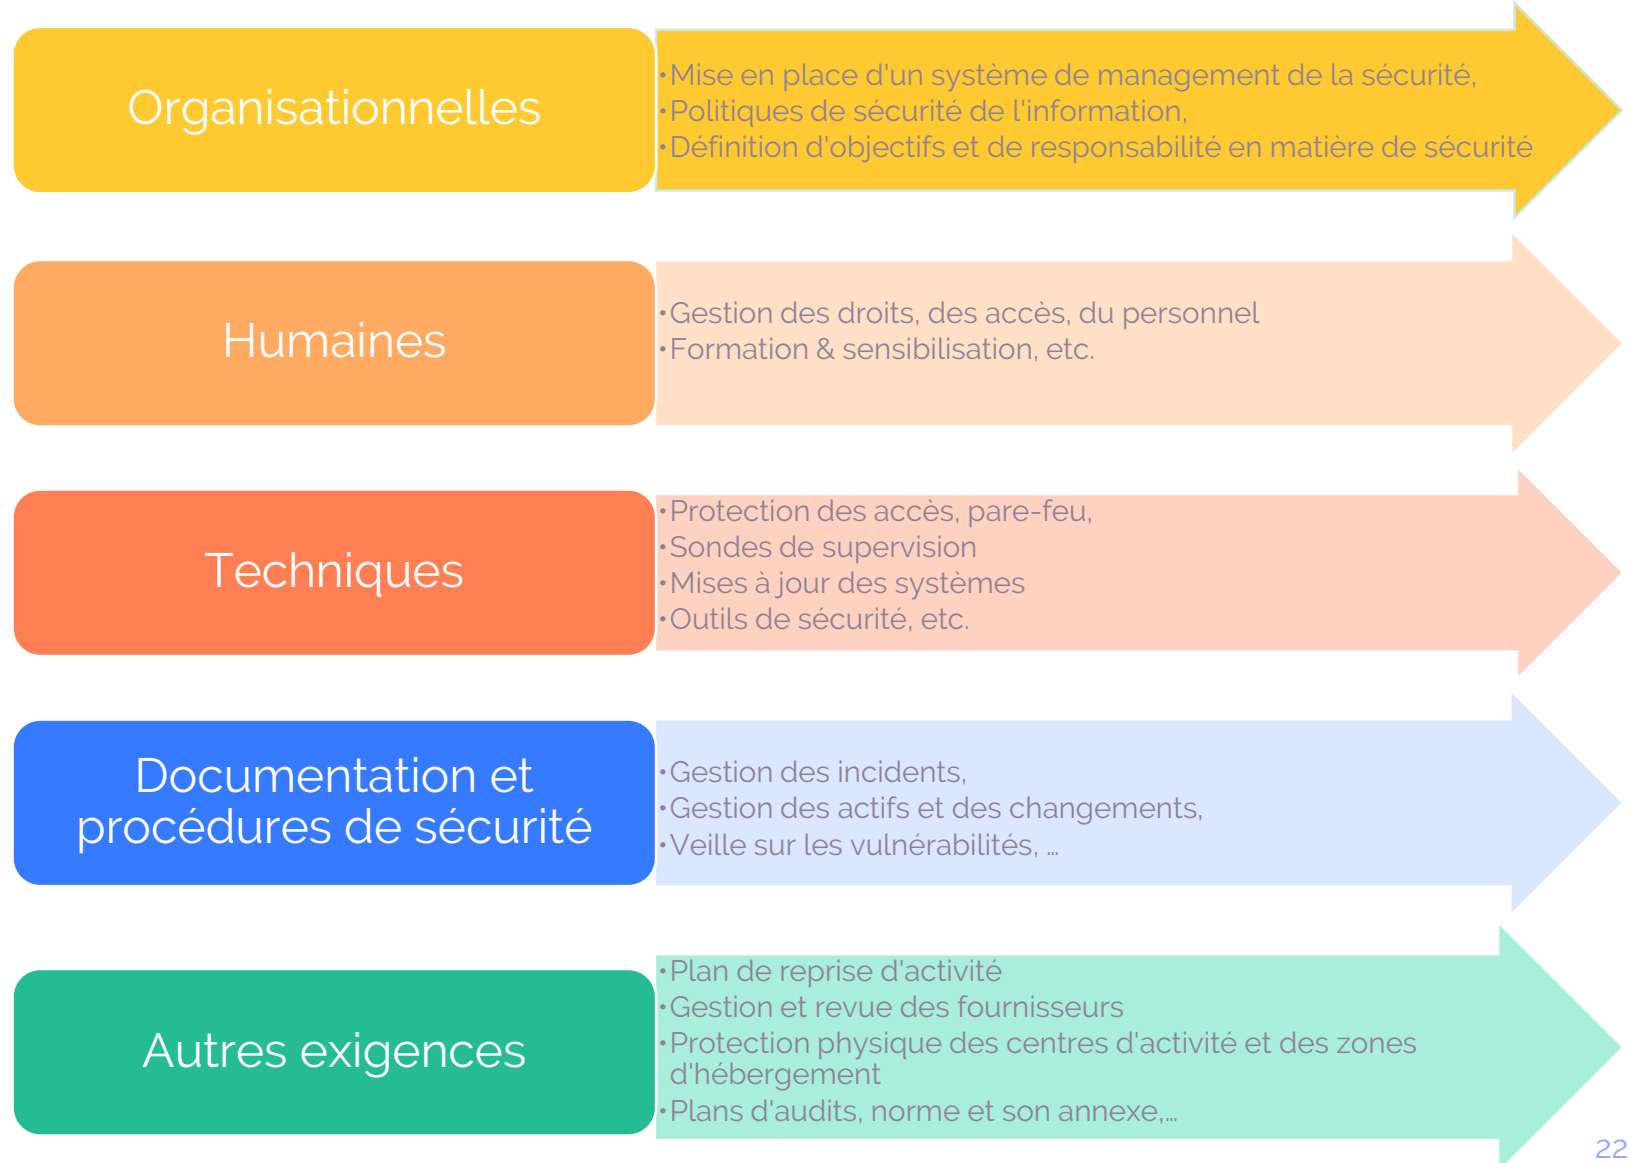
Organisationnelles

•Mise en place d'un système de management de la sécurité,
•Politiques de sécurité de l'information,
•Définition d'objectifs et de responsabilité en matière de sécurité

Humaines

•Gestion des droits, des accès, du personnel
•Formation & sensibilisation, etc.

Techniques

•Protection des accès, pare-feu,
•Sondes de supervision
•Mises à jour des systèmes
•Outils de sécurité, etc.

Documentation et procédures de sécurité

•Gestion des incidents,
•Gestion des actifs et des changements,
•Veille sur les vulnérabilités, ...

Autres exigences

•Plan de reprise d'activité
•Gestion et revue des fournisseurs
•Protection physique des centres d'activité et des zones d'hébergement
•Plans d'audits, norme et son annexe,...

22